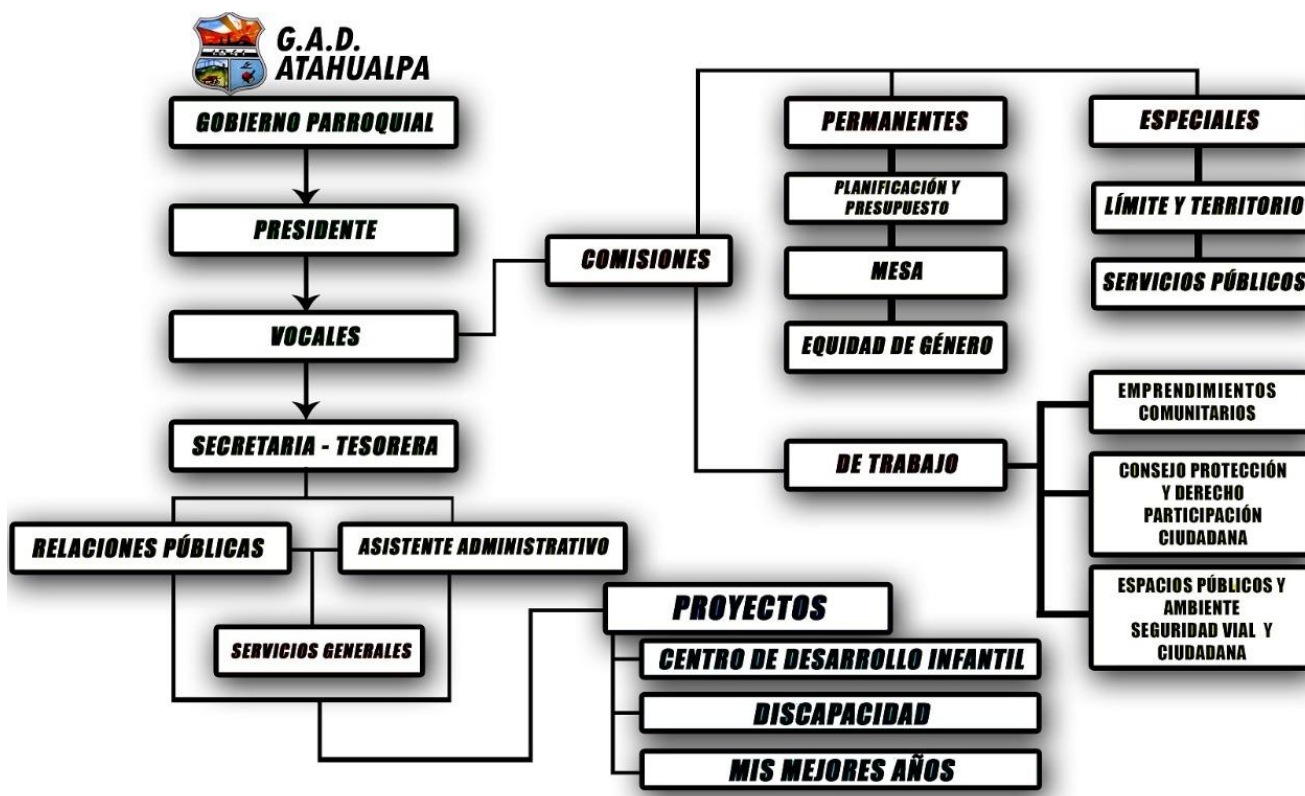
G.A.D.
ATAHUALPA

GOBIERNO PARROQUIAL

PRESIDENTE

VOCALES

SECRETARIA - TESORERA

RELACIONES PÚBLICAS

ASISTENTE ADMINISTRATIVO

SERVICIOS GENERALES

COMISIONES

PERMANENTES

PLANIFICACIÓN Y PRESUPUESTO

MESA

EQUIDAD DE GÉNERO

ESPECIALES

LÍMITE Y TERRITORIO

SERVICIOS PÚBLICOS

DE TRABAJO

EMPRENDIMIENTOS COMUNITARIOS

CONSEJO PROTECCIÓN Y DERECHO PARTICIPACIÓN CIUDADANA

ESPACIOS PÚBLICOS Y AMBIENTE SEGURIDAD VIAL Y CIUDADANA

PROYECTOS

CENTRO DE DESARROLLO INFANTIL

DISCAPACIDAD

MIS MEJORES AÑOS